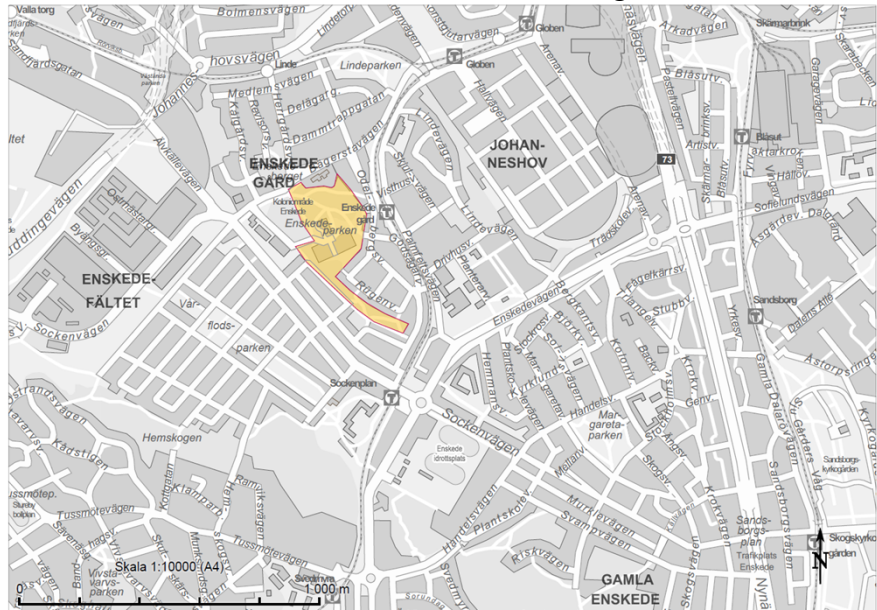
Valla torg
Bolmensvägen
Globen
Globen
Skärmarbrink
Arkadvägen
Sandfjärdsgatan
Johannes
hovsvägen
Linde
Lindeparken
Blåsutv.
Medlemsv.
Delåtg.
Dammtrappgatan
Blåsut
Artistv.
JOHAN-
NESHOV
73
ENSKEDE
GÅRD
Hällov
Sofielundsvägen
Årstafältsvägen
Kolonnområde Enskede
Enskede gård
Enskede-
parken
Asgardev.
Byälagsv.
Drivhusv.
Trädskolev.
ENSKEDE-
FÄLTET
Rågenv.
Enskedevägen
Sandsborg
Vår-
flods-
parken
Sockenv.
Sockenplan
Sockenvägen
Astorpsringen
Margareta-
parken
Hemskogen
Enskede idrottsplats
Sandsborgs-kyrkogården
Kyrkogårds
Tussmötevägen
Tussmötevägen
Svampvägen
Murklevägen
Sands-
borgs-
plan
Trafikplats Enskede
Skogskyrkogården
N
Skala 1:10000 (A4)
0
1 000 m
Vivsta-
varvs-
parken
GAMLA
ENSKEDE